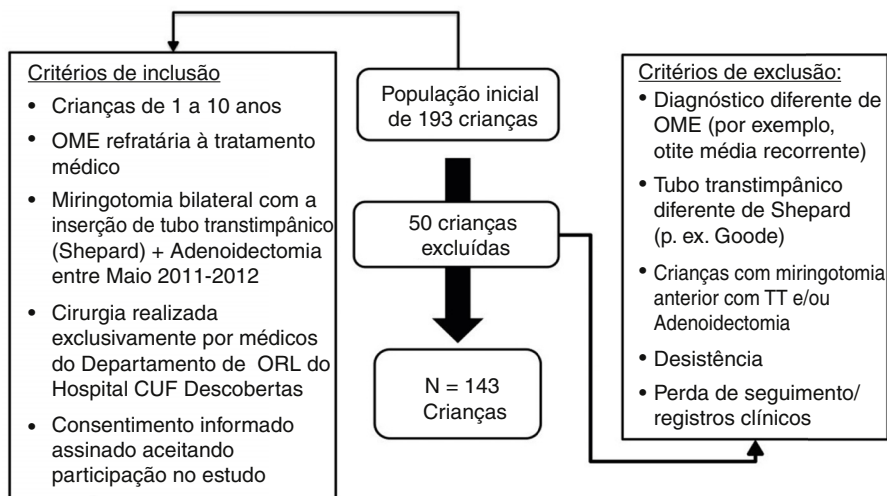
Critérios de inclusão

- Crianças de 1 a 10 anos
- OME refratária à tratamento médico
- Miringotomia bilateral com a inserção de tubo transtimpânico (Shepard) + Adenoidectomia entre Maio 2011-2012
- Cirurgia realizada exclusivamente por médicos do Departamento de ORL do Hospital CUF Descobertas
- Consentimento informado assinado aceitando participação no estudo

População inicial de 193 crianças

50 crianças excluídas

N = 143 Crianças

Critérios de exclusão:

- Diagnóstico diferente de OME (por exemplo, otite média recorrente)
- Tubo transtimpânico diferente de Shepard (p. ex. Goode)
- Crianças com miringotomia anterior com TT e/ou Adenoidectomia
- Desistência
- Perda de seguimento/ registros clínicos